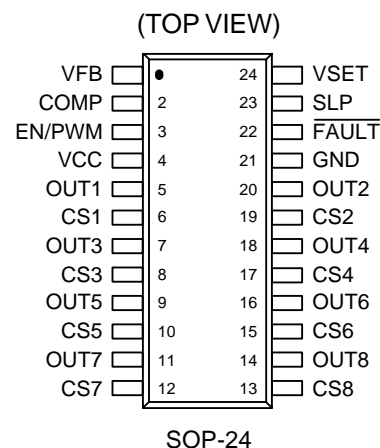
(TOP VIEW)

VFB 1 24 VSET
COMP 2 23 SLP
EN/PWM 3 22 $\overline{FAULT}$
VCC 4 21 GND
OUT1 5 20 OUT2
CS1 6 19 CS2
OUT3 7 18 OUT4
CS3 8 17 CS4
OUT5 9 16 OUT6
CS5 10 15 CS6
OUT7 11 14 OUT8
CS7 12 13 CS8

SOP-24